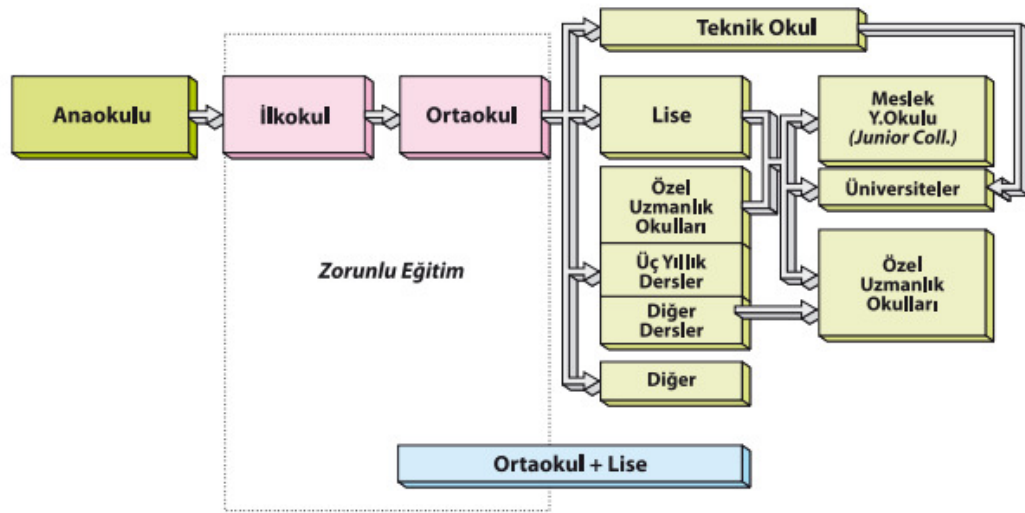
Anaokulu

İlkokul

Ortaokul

Zorunlu Eğitim

Teknik Okul

Lise

Özel Uzmanlık Okulları

Üç Yıllık Dersler

Diğer Dersler

Diğer

Meslek Y.Okulu (Junior Coll.)

Üniversiteler

Özel Uzmanlık Okulları

Ortaokul + Lise